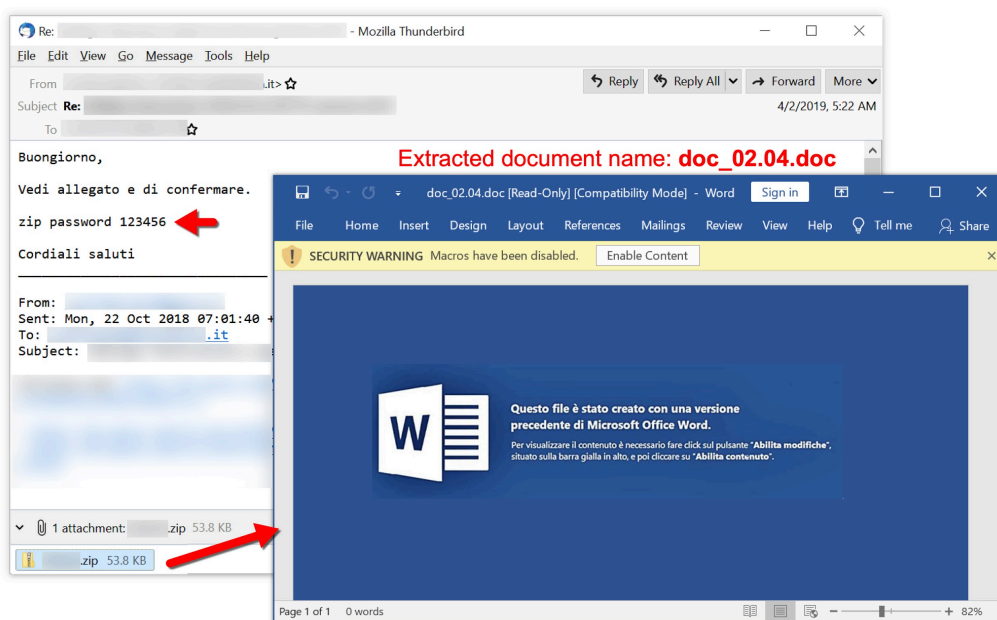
Re: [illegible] - Mozilla Thunderbird

File Edit View Go Message Tools Help

From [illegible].it>
Reply Reply All Forward More

Subject Re: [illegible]
4/2/2019, 5:22 AM

To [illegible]

Buongiorno,

Vedi allegato e di confermare.

zip password 123456

Cordiali saluti

From: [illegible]
Sent: Mon, 22 Oct 2018 07:01:40 +
To: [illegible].it
Subject: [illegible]

1 attachment: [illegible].zip 53.8 KB

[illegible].zip 53.8 KB

Extracted document name: doc_02.04.doc

doc_02.04.doc [Read-Only] [Compatibility Mode] - Word
Sign in

File Home Insert Design Layout References Mailings Review View Help Tell me Share

SECURITY WARNING Macros have been disabled. Enable Content

W

Questo file è stato creato con una versione precedente di Microsoft Office Word.

Per visualizzare il contenuto è necessario fare click sul pulsante "Abilita modifiche", situato sulla barra gialla in alto, e poi cliccare su "Abilita contenuto".

Page 1 of 1 0 words

82%